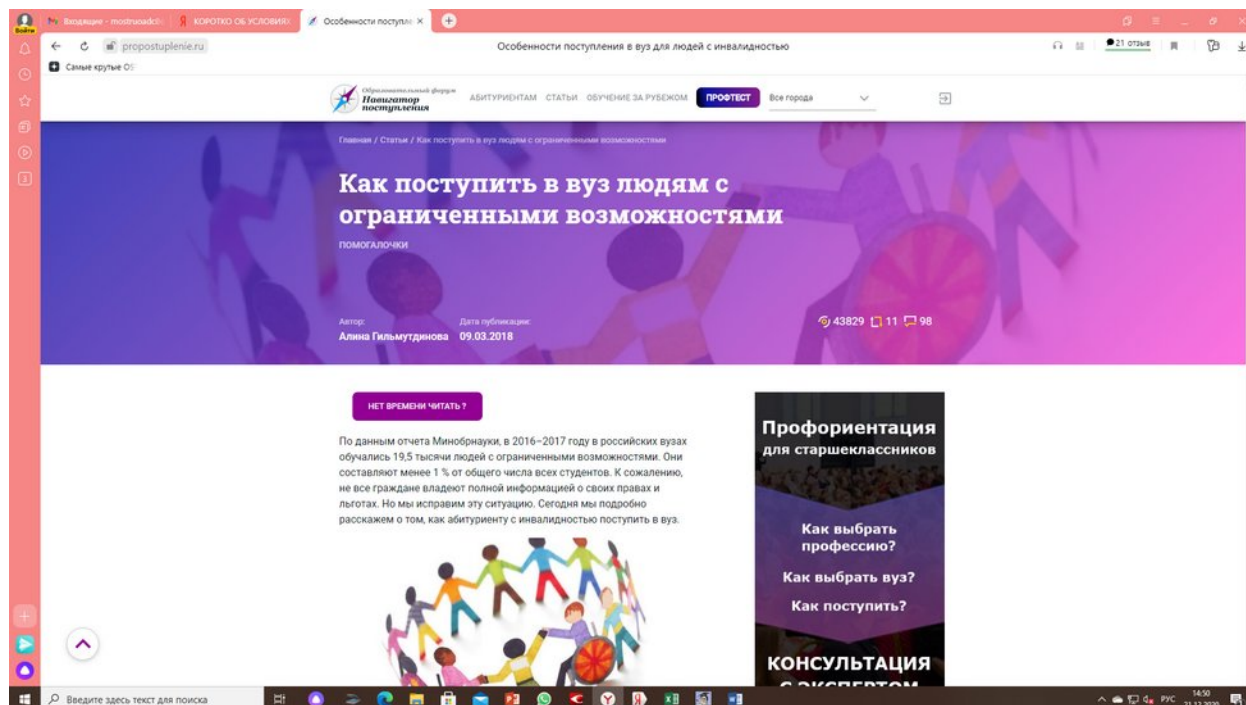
Войти

Входящие - mostruoadcb | КОРОТКО ОБ УСЛОВИЯХ | Особенности поступле ×

propostuplenie.ru

Особенности поступления в вуз для людей с инвалидностью

21 отзыв

Самые крутые OS

Образовательный форум Навигатор поступления

АБИТУРИЕНТАМ СТАТЬИ ОБУЧЕНИЕ ЗА РУБЕЖОМ ПРОФТЕСТ Все города

Главная / Статьи / Как поступить в вуз людям с ограниченными возможностями

Как поступить в вуз людям с ограниченными возможностями

ПОМОГАЛОЧКИ

Автор:
Алина Гильмутдинова

Дата публикации:
09.03.2018

43829 11 98

НЕТ ВРЕМЕНИ ЧИТАТЬ ?

По данным отчета Минобрнауки, в 2016–2017 году в российских вузах обучались 19,5 тысячи людей с ограниченными возможностями. Они составляют менее 1 % от общего числа всех студентов. К сожалению, не все граждане владеют полной информацией о своих правах и льготах. Но мы исправим эту ситуацию. Сегодня мы подробно расскажем о том, как абитуриенту с инвалидностью поступить в вуз.

Профориентация для старшеклассников

Как выбрать профессию?

Как выбрать вуз?

Как поступить?

КОНСУЛЬТАЦИЯ С ЭКСПЕРТОМ

Введите здесь текст для поиска

РУС 14:50 21.12.2020